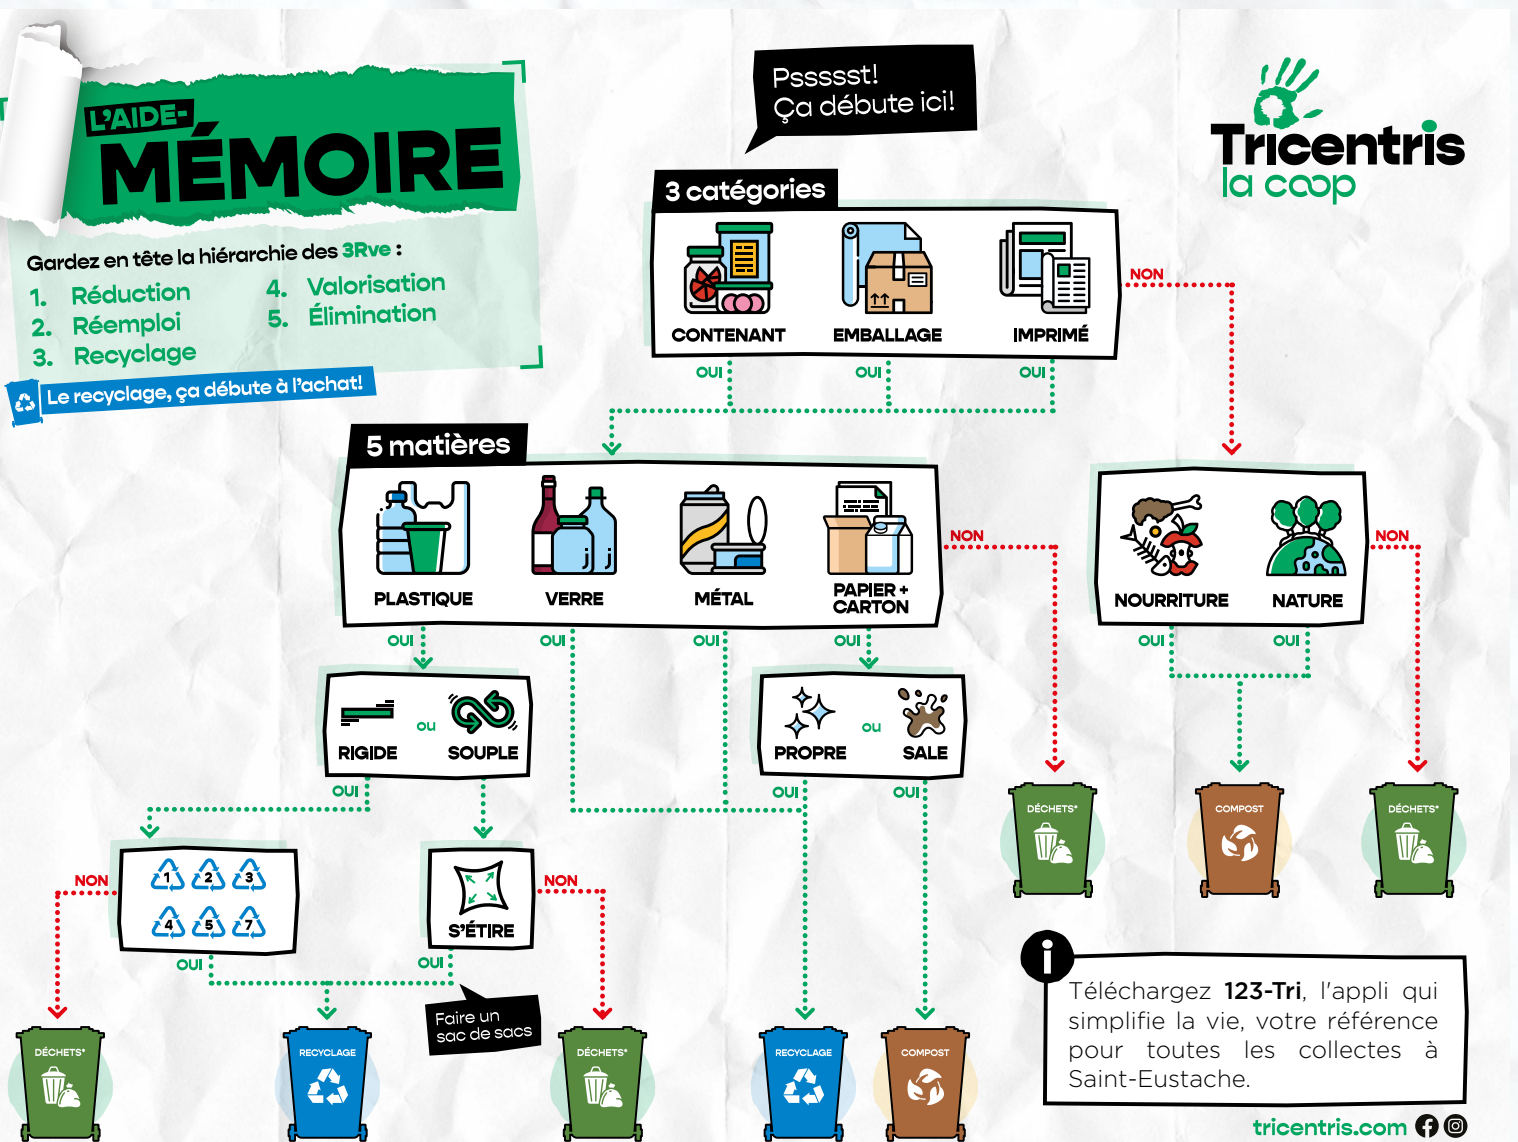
L'AIDE-MÉMOIRE

Gardez en tête la hiérarchie des 3Rve :
1. Réduction
2. Réemploi
3. Recyclage
4. Valorisation
5. Élimination

Le recyclage, ça débute à l'achat!

Psssst! Ça débute ici!

Tricentris la coop

3 catégories
CONTENANT
EMBALLAGE
IMPRIMÉ
OUI OUI OUI
NON

5 matières
PLASTIQUE
VERRE
MÉTAL
PAPIER + CARTON
OUI OUI OUI OUI
NON

NOURRITURE
NATURE
OUI OUI
NON

RIGIDE ou SOUPLE
OUI

PROPRE ou SALE
OUI OUI

1 2 3
4 5 7
NON
OUI

S'ÉTIRE
NON
OUI

Faire un sac de sacs

DÉCHETS*
RECYCLAGE
DÉCHETS*
RECYCLAGE
COMPOST
DÉCHETS*
COMPOST
DÉCHETS*

Téléchargez 123-Tri, l'appli qui simplifie la vie, votre référence pour toutes les collectes à Saint-Eustache.

tricentris.com